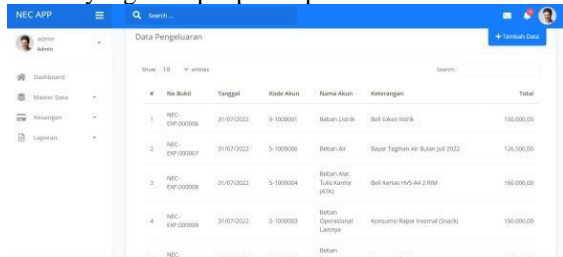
NEC APP

Search...

admin
Admin

Dashboard
Master Data
Keuangan
Laporan

Data Pengeluaran

+ Tambah Data

Show 10 entries

Search:

| # | No Bukti | Tanggal | Kode Akun | Nama Akun | Keterangan | Total |
|---|---|---|---|---|---|---|
| 1 | NEC-EXP.000006 | 31/07/2022 | 5-1000001 | Beban Listrik | Beli token listrik | 150.000,00 |
| 2 | NEC-EXP.000007 | 31/07/2022 | 5-1000006 | Beban Air | Bayar Tagihan Air Bulan Juli 2022 | 126.500,00 |
| 3 | NEC-EXP.000008 | 31/07/2022 | 5-1000004 | Beban Alat Tulis Kantor (ATK) | Beli Kertas HVS A4 2 RIM | 160.000,00 |
| 4 | NEC-EXP.000009 | 31/07/2022 | 5-1000003 | Beban Operasional Lainnya | Konsumsi Rapat Internal (Snack) | 150.000,00 |
| 5 | NEC- | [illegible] | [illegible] | Beban | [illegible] | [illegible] |